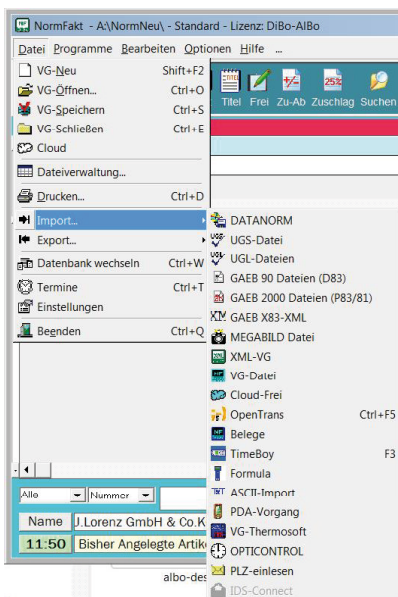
NormFakt - A:\NormNeu\ - Standard - Lizenz: DiBo-AlBo

Datei Programme Bearbeiten Optionen Hilfe ...

VG-Neu Shift+F2
VG-Öffnen... Ctrl+O
VG-Speichern Ctrl+S
VG-Schließen Ctrl+E
Cloud
Dateiverwaltung...
Drucken... Ctrl+D
Import...
Export...
Datenbank wechseln Ctrl+W
Termine Ctrl+T
Einstellungen
Beenden Ctrl+Q

Titel Frei Zu-Ab Zuschlag Suchen

DATANORM
UGS-Datei
UGL-Dateien
GAEB 90 Dateien (D83)
GAEB 2000 Dateien (P83/81)
GAEB X83-XML
MEGABILD Datei
XML-VG
VG-Datei
Cloud-Frei
OpenTrans Ctrl+F5
Belege
TimeBoy F3
Formula
ASCII-Import
PDA-Vorgang
VG-Thermosoft
OPTICONTROL
PLZ-einlesen
IDS-Connect

Alle
Nummer
Name J.Lorenz GmbH & Co.K
11:50 Bisher Angelegte Artik
albo-des